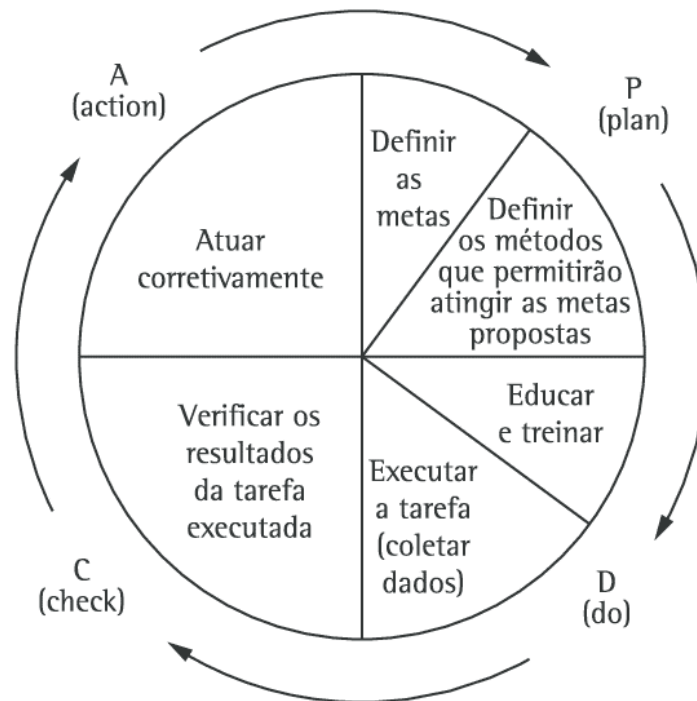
A
(action)

P
(plan)

Definir as metas

Definir os métodos que permitirão atingir as metas propostas

Atuar corretivamente

Educar e treinar

Executar a tarefa (coletar dados)

Verificar os resultados da tarefa executada

D
(do)

C
(check)